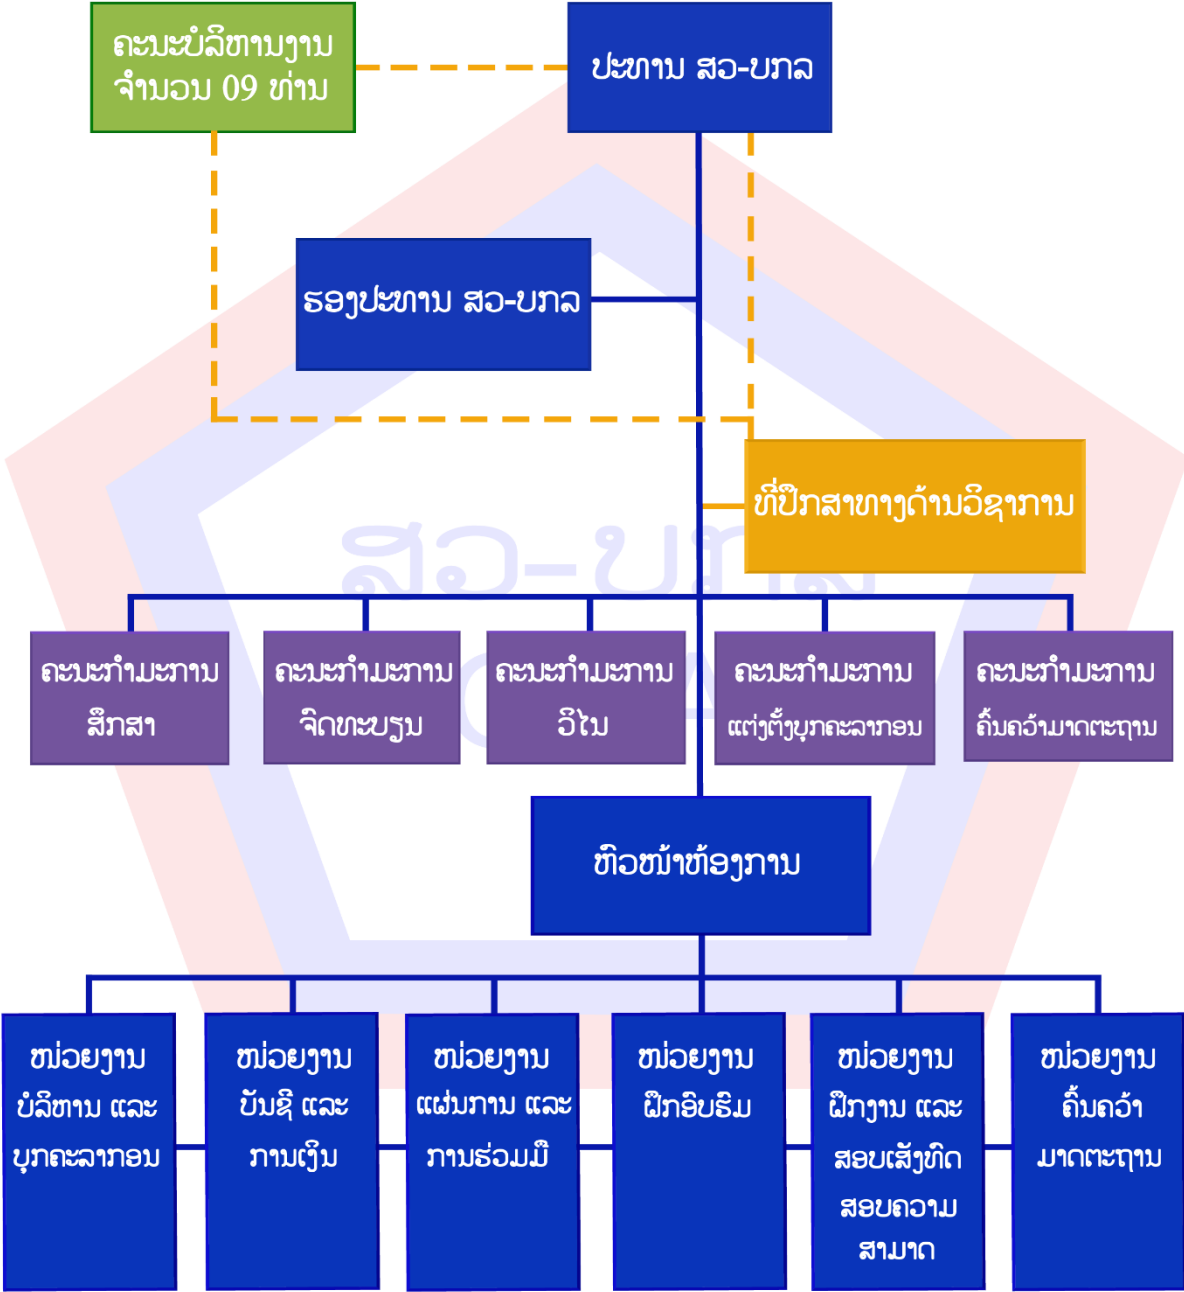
ຄະນະບໍລິຫານງານ ຈຳນວນ 09 ທ່ານ

ປະທານ ສວ-ບກລ

ຮອງປະທານ ສວ-ບກລ

ທີ່ປຶກສາທາງດ້ານວິຊາການ

ສວ-ບກລ

ຄະນະກຳມະການ ສຶກສາ

ຄະນະກຳມະການ ຈັນຍາບັນ

ຄະນະກຳມະການ ວິໄນ

ຄະນະກຳມະການ ແຕ່ງຕັ້ງບຸກຄະລາກອນ

ຄະນະກຳມະການ ຄົ້ນຄວ້າມາດຕະຖານ

ຫົວໜ້າຫ້ອງການ

ໜ່ວຍງານ ບໍລິຫານ ແລະ ບຸກຄະລາກອນ

ໜ່ວຍງານ ບັນຊີ ແລະ ການເງິນ

ໜ່ວຍງານ ແຜນການ ແລະ ການຮ່ວມມື

ໜ່ວຍງານ ຝຶກອົບຮົມ

ໜ່ວຍງານ ຝຶກງານ ແລະ ສອບເສັງທຶດ ສອບຄວາມ ສາມາດ

ໜ່ວຍງານ ຄົ້ນຄວ້າ ມາດຕະຖານ